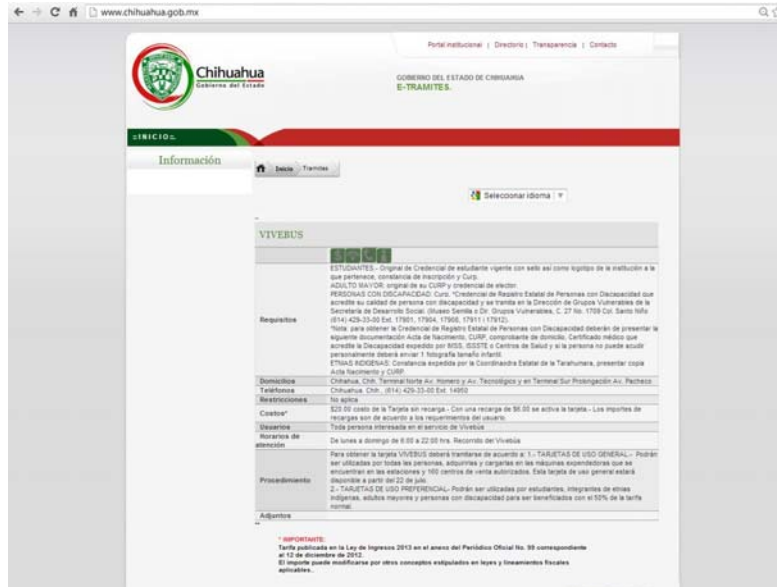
www.chihuahua.gob.mx

Portal institucional | Directorio | Transparencia | Contacto

Chihuahua
Gobierno del Estado

GOBIERNO DEL ESTADO DE CHIHUAHUA
E-TRAMITES.

INICIO

Información

Inicio Tramites

Seleccionar idioma

VIVEBUS

| | |
|---|---|
| Requisitos | ESTUDIANTES.- Original de Credencial de estudiante vigente con sello así como logotipo de la institución a la que pertenece, constancia de inscripción y Curp. ADULTO MAYOR: original de su CURP y credencial de elector. PERSONAS CON DISCAPACIDAD: Curp, *Credencial de Registro Estatal de Personas con Discapacidad que acredite su calidad de persona con discapacidad y se tramita en la Dirección de Grupos Vulnerables de la Secretaría de Desarrollo Social: (Museo Semilla o Dir. Grupos Vulnerables, C. 27 No. 1709 Col. Santo Niño (614) 429-33-00 Ext. 17901, 17904, 17906, 17911 ó 17912). *Nota: para obtener la Credencial de Registro Estatal de Personas con Discapacidad deberán de presentar la siguiente documentación Acta de Nacimiento, CURP, comprobante de domicilio, Certificado médico que acredite la Discapacidad expedido por IMSS, ISSSTE o Centros de Salud y si la persona no puede acudir personalmente deberá enviar 1 fotografía tamaño infantil. ETNIAS INDIGENAS: Constancia expedida por la Coordinadora Estatal de la Tarahumara, presentar copia Acta Nacimiento y CURP. |
| Domicilios | Chihuahua, Chih. Terminal Norte Av. Homero y Av. Tecnológico y en Terminal Sur Prolongación Av. Pacheco |
| Teléfonos | Chihuahua, Chih.: (614) 429-33-00 Ext. 14950 |
| Restricciones | No aplica |
| Costos* | $20.00 costo de la Tarjeta sin recarga.- Con una recarga de $6.00 se activa la tarjeta.- Los importes de recargas son de acuerdo a los requerimientos del usuario. |
| Usuarios | Toda persona interesada en el servicio de Vivebús |
| Horarios de atención | De lunes a domingo de 6:00 a 22:00 hrs. Recorrido del Vivebús |
| Procedimiento | Para obtener la tarjeta VIVEBUS deberá tramitarse de acuerdo a: 1.- TARJETAS DE USO GENERAL.- Podrán ser utilizadas por todas las personas, adquirirlas y cargarlas en las máquinas expendedoras que se encuentran en las estaciones y 160 centros de venta autorizados. Esta tarjeta de uso general estará disponible a partir del 22 de julio. 2.- TARJETAS DE USO PREFERENCIAL.- Podrán ser utilizadas por estudiantes, integrantes de etnias indígenas, adultos mayores y personas con discapacidad para ser beneficiados con el 50% de la tarifa normal. |
| Adjuntos | |

* IMPORTANTE:
Tarifa publicada en la Ley de Ingresos 2013 en el anexo del Periódico Oficial No. 99 correspondiente al 12 de diciembre de 2012.
El importe puede modificarse por otros conceptos estipulados en leyes y lineamientos fiscales aplicables.